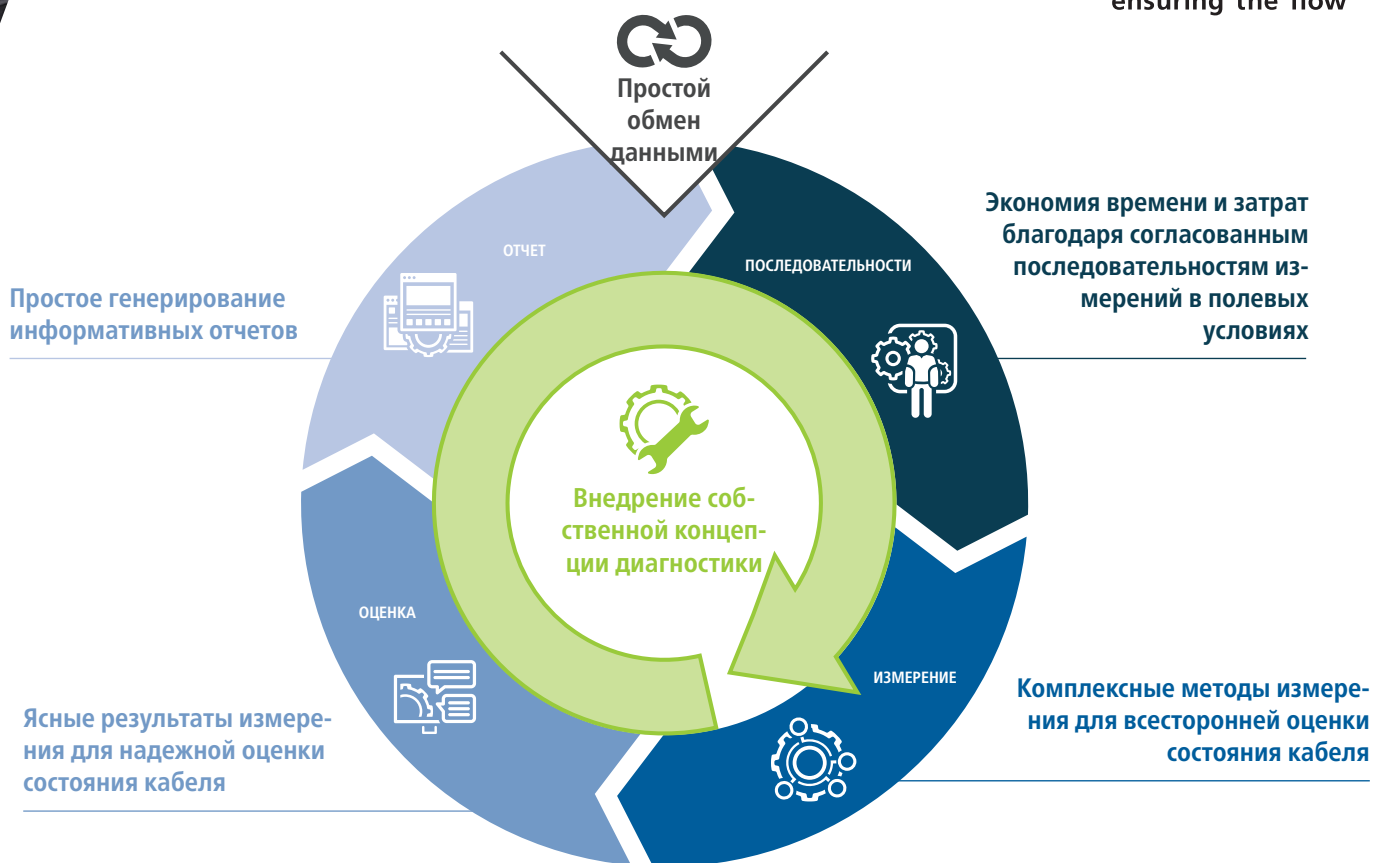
ensuring the flow

Простой обмен данными

Экономия времени и затрат благодаря согласованным последовательностям измерений в полевых условиях

ПОСЛЕДОВАТЕЛЬНОСТИ

ОТЧЕТ

Простое генерирование информативных отчетов

Внедрение собственной концепции диагностики

ОЦЕНКА

ИЗМЕРЕНИЕ

Комплексные методы измерения для всесторонней оценки состояния кабеля

Ясные результаты измерения для надежной оценки состояния кабеля